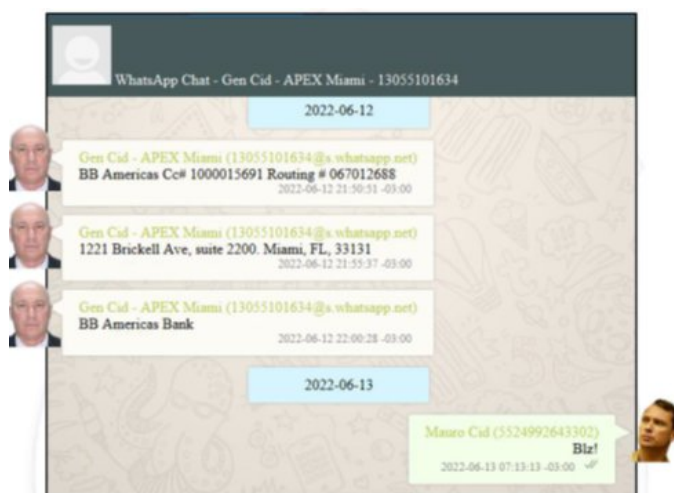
WhatsApp Chat - Gen Cid - APEX Miami - 13055101634

2022-06-12

Gen Cid - APEX Miami (13055101634@s.whatsapp.net)
BB Americas Cc# 1000015691 Routing # 067012688
2022-06-12 21:50:51 -03:00

Gen Cid - APEX Miami (13055101634@s.whatsapp.net)
1221 Brickell Ave, suite 2200. Miami, FL, 33131
2022-06-12 21:55:37 -03:00

Gen Cid - APEX Miami (13055101634@s.whatsapp.net)
BB Americas Bank
2022-06-12 22:00:28 -03:00

2022-06-13

Mauro Cid (5524992643302)
Blz!
2022-06-13 07:13:13 -03:00